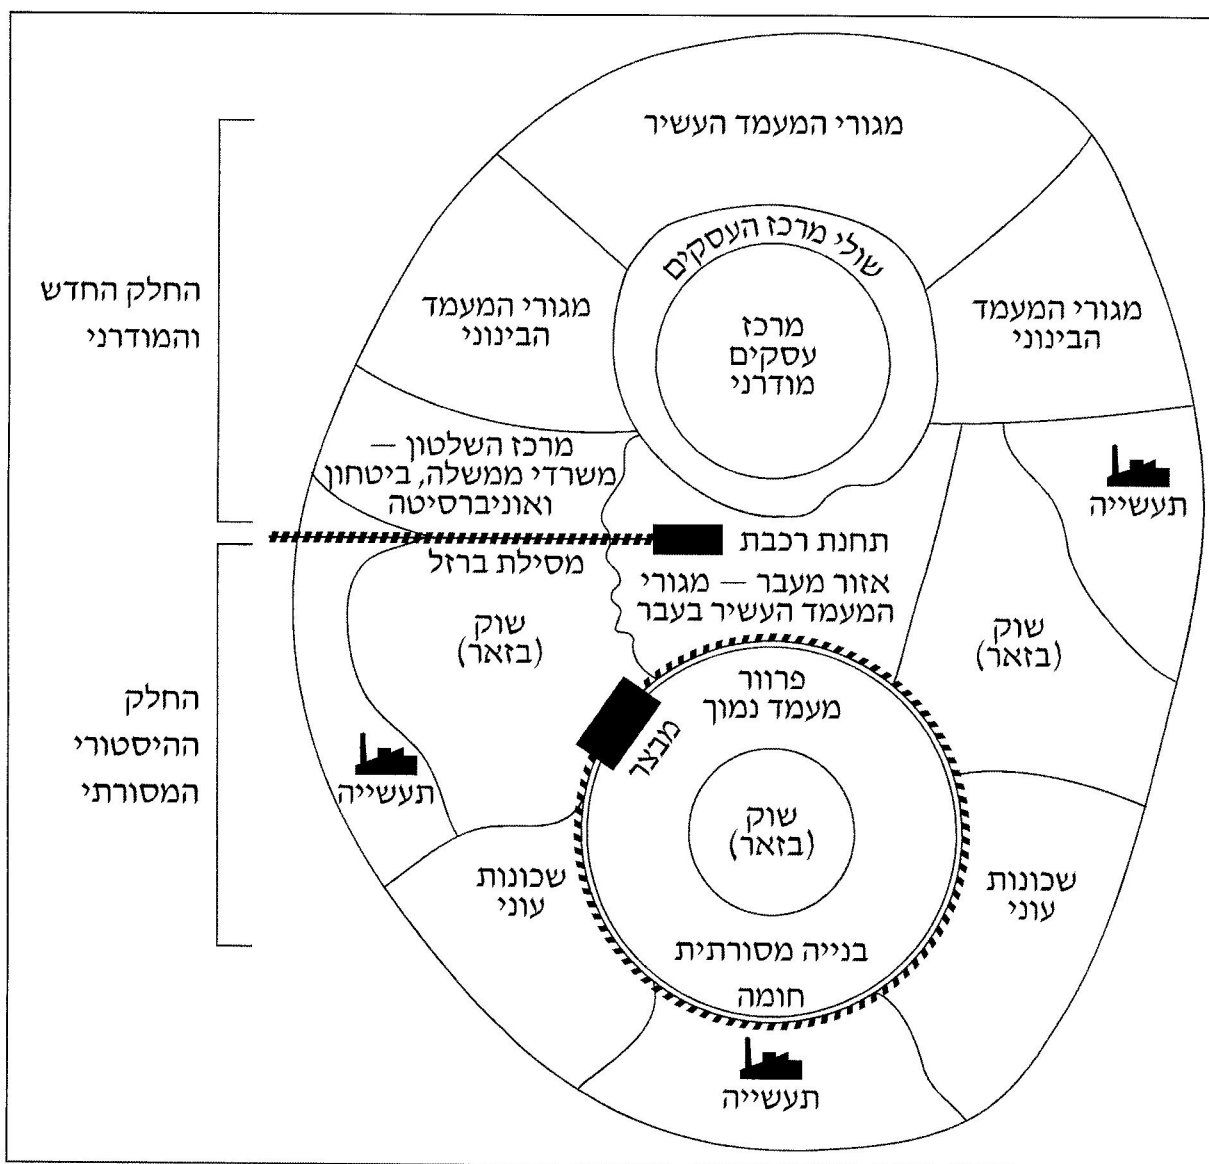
מגורי המעמד העשיר

שולי מרכז העסקים

מרכז עסקים מודרני

מגורי המעמד הבינוני

מגורי המעמד הבינוני

החלק החדש והמודרני

מרכז השלטון — משרדי ממשלה, ביטחון ואוניברסיטה

תעשייה

תחנת רכבת

מסילת ברזל

אזור מעבר — מגורי המעמד העשיר בעבר

שוק (בזאר)

שוק (בזאר)

פרוור מעמד נמוך

מבצר

החלק ההיסטורי המסורתי

תעשייה

שוק (בזאר)

שכונות עוני

שכונות עוני

בנייה מסורתית

חומה

תעשייה